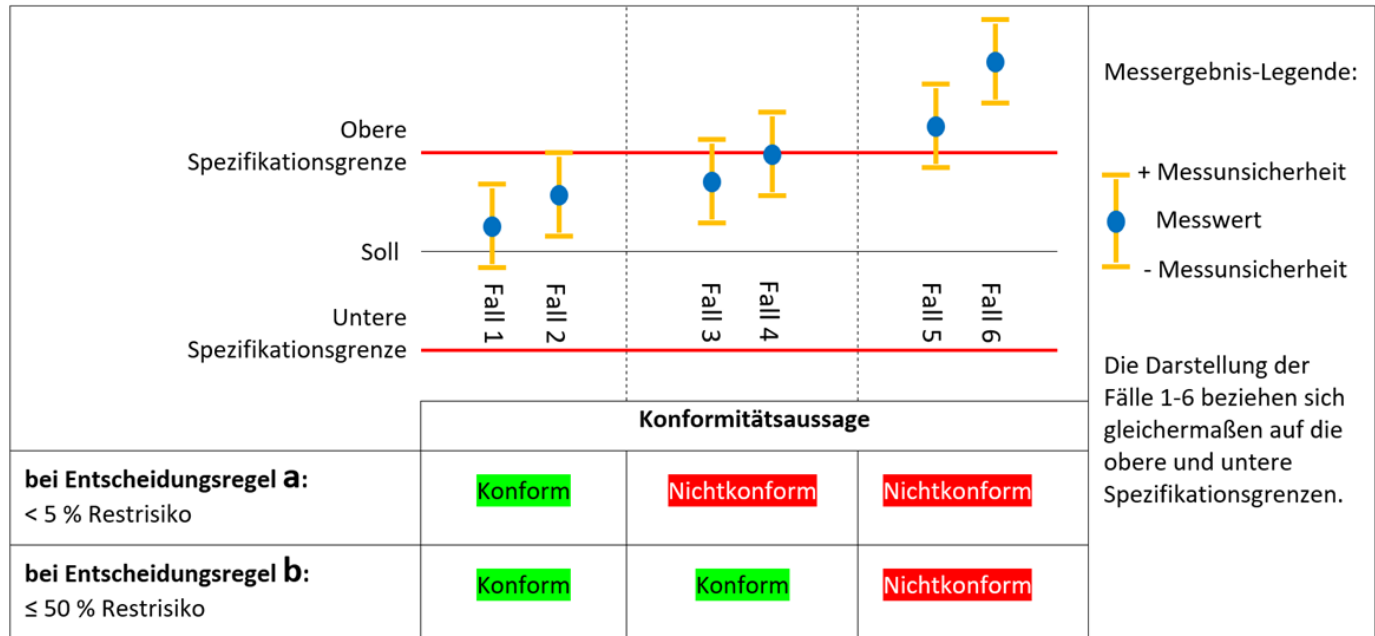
Obere Spezifikationsgrenze

Soll

Untere Spezifikationsgrenze

Fall 1
Fall 2
Fall 3
Fall 4
Fall 5
Fall 6

Messergebnis-Legende:

+ Messunsicherheit

Messwert

- Messunsicherheit

Die Darstellung der Fälle 1-6 beziehen sich gleichermaßen auf die obere und untere Spezifikationsgrenzen.

| | Konformitätsaussage | | |
|---|---|---|---|
| **bei Entscheidungsregel a:** < 5 % Restrisiko | Konform | Nichtkonform | Nichtkonform |
| **bei Entscheidungsregel b:** ≤ 50 % Restrisiko | Konform | Konform | Nichtkonform |